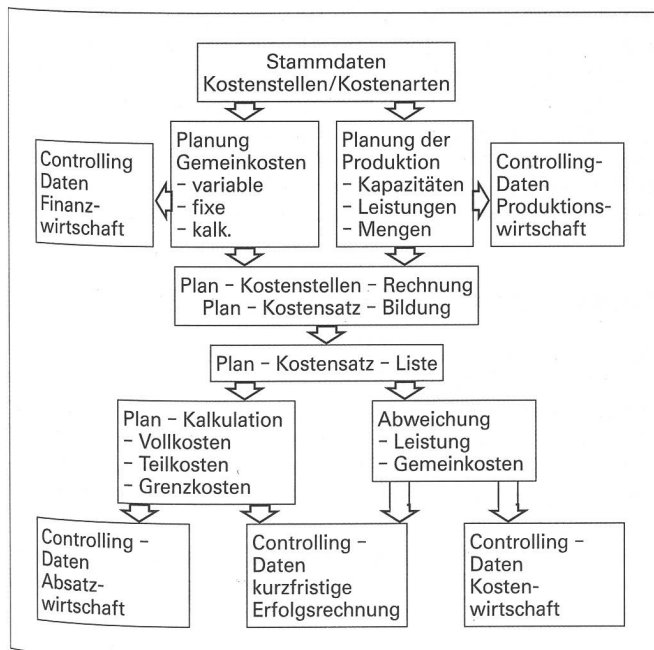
Stammdaten
Kostenstellen/Kostenarten

Controlling Daten Finanzwirtschaft

Planung Gemeinkosten
- variable
- fixe
- kalk.

Planung der Produktion
- Kapazitäten
- Leistungen
- Mengen

Controlling-Daten Produktionswirtschaft

Plan - Kostenstellen - Rechnung
Plan - Kostensatz - Bildung

Plan - Kostensatz - Liste

Plan - Kalkulation
- Vollkosten
- Teilkosten
- Grenzkosten

Abweichung
- Leistung
- Gemeinkosten

Controlling - Daten Absatzwirtschaft

Controlling - Daten kurzfristige Erfolgsrechnung

Controlling - Daten Kostenwirtschaft